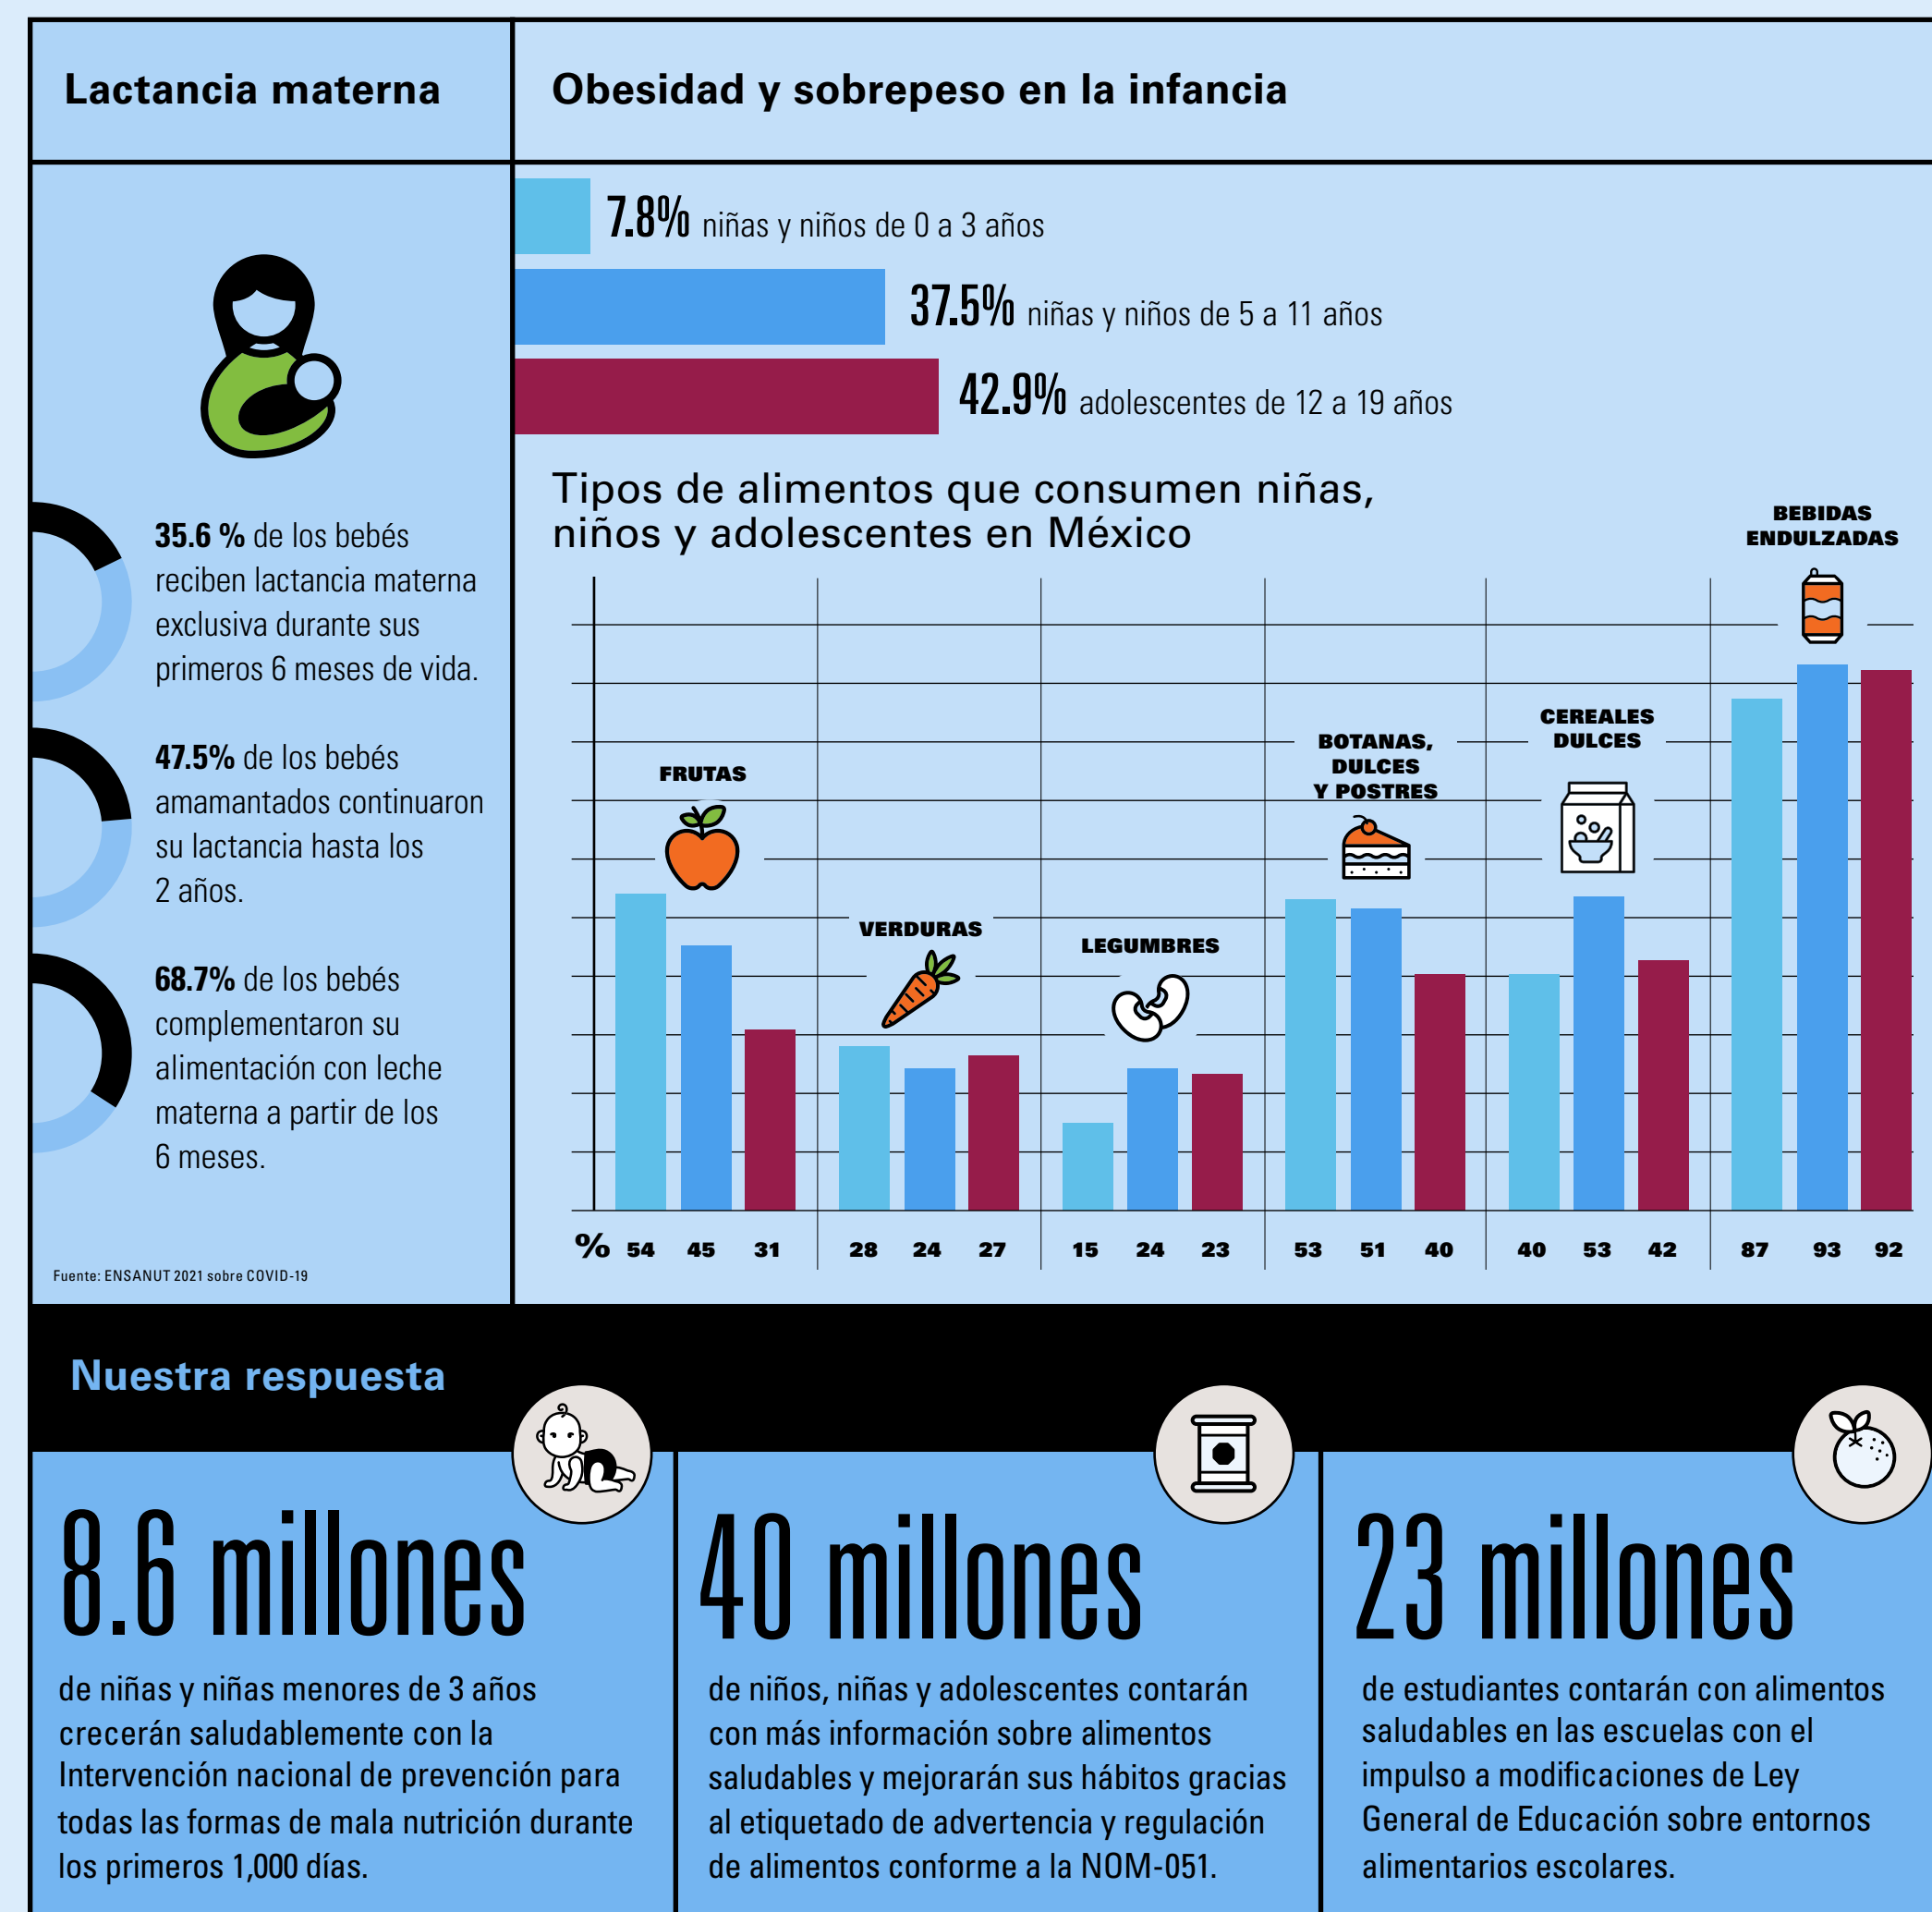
Lactancia materna

35.6 % de los bebés reciben lactancia materna exclusiva durante sus primeros 6 meses de vida.

47.5% de los bebés amamantados continuaron su lactancia hasta los 2 años.

68.7% de los bebés complementaron su alimentación con leche materna a partir de los 6 meses.

Fuente: ENSANUT 2021 sobre COVID-19

Obesidad y sobrepeso en la infancia

7.8% niñas y niños de 0 a 3 años

37.5% niñas y niños de 5 a 11 años

42.9% adolescentes de 12 a 19 años

Tipos de alimentos que consumen niñas, niños y adolescentes en México

| % | FRUTAS | VERDURAS | LEGUMBRES | BOTANAS, DULCES Y POSTRES | CEREALES DULCES | BEBIDAS ENDULZADAS |
|---|---|---|---|---|---|---|
| | 54 45 31 | 28 24 27 | 15 24 23 | 53 51 40 | 40 53 42 | 87 93 92 |

Nuestra respuesta

8.6 millones

de niñas y niñas menores de 3 años crecerán saludablemente con la Intervención nacional de prevención para todas las formas de mala nutrición durante los primeros 1,000 días.

40 millones

de niños, niñas y adolescentes contarán con más información sobre alimentos saludables y mejorarán sus hábitos gracias al etiquetado de advertencia y regulación de alimentos conforme a la NOM-051.

23 millones

de estudiantes contarán con alimentos saludables en las escuelas con el impulso a modificaciones de Ley General de Educación sobre entornos alimentarios escolares.